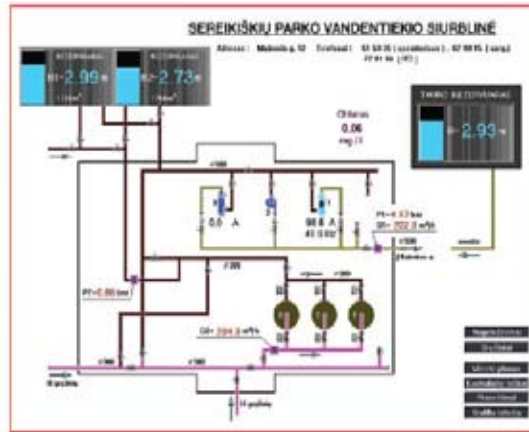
SEREIKIŠKIŲ PARKO VANDENTIEKIO SIURBLINĖ

Adresas: Maironio g. 12 Telefonai: 61 68 35 (operatorius), 62 98 95 (sargų) 77 01 04 ([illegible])

REZERVUARAS

H= 2.99 m

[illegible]

H= 2.73 m

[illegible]

Chloras
0.06
mg / l

TINKLO REZERVUARAS

H= 2.93 m

d300

d300

d300

d300

d300

d300

6.0 A

90.8 A
45.0 Hz

P1= 4.33 bar

Q= 702.3 m³/h

P1= 2.88 bar

Q= 204.9 m³/h

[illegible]

Iš gręžinių

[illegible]

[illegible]

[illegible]

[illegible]

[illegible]

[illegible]

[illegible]